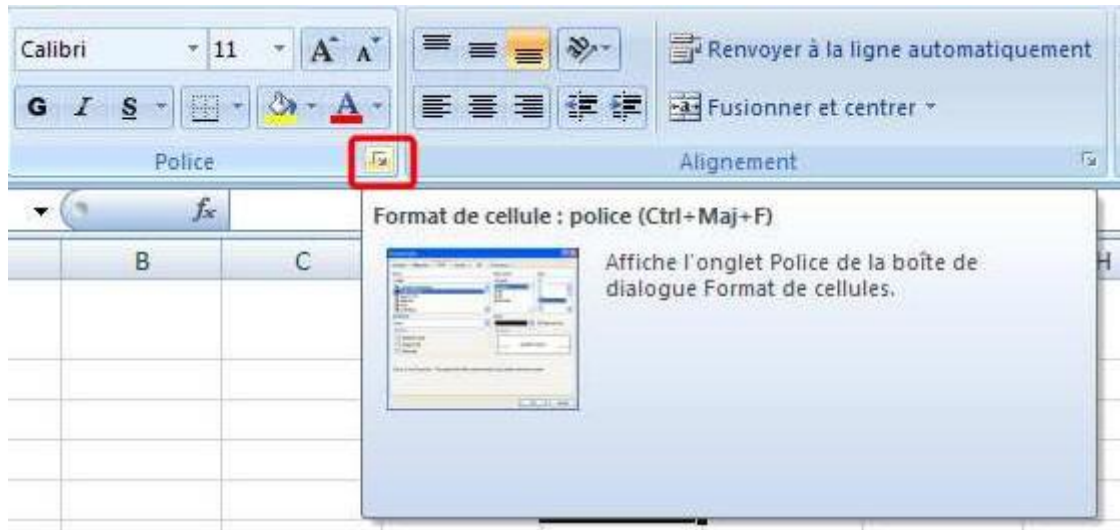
Calibri 11 A A

G I S A

Police

Renvoyer à la ligne automatiquement

Fusionner et centrer

Alignement

$f_x$

B C H

Format de cellule : police (Ctrl+Maj+F)

Affiche l'onglet Police de la boîte de dialogue Format de cellules.